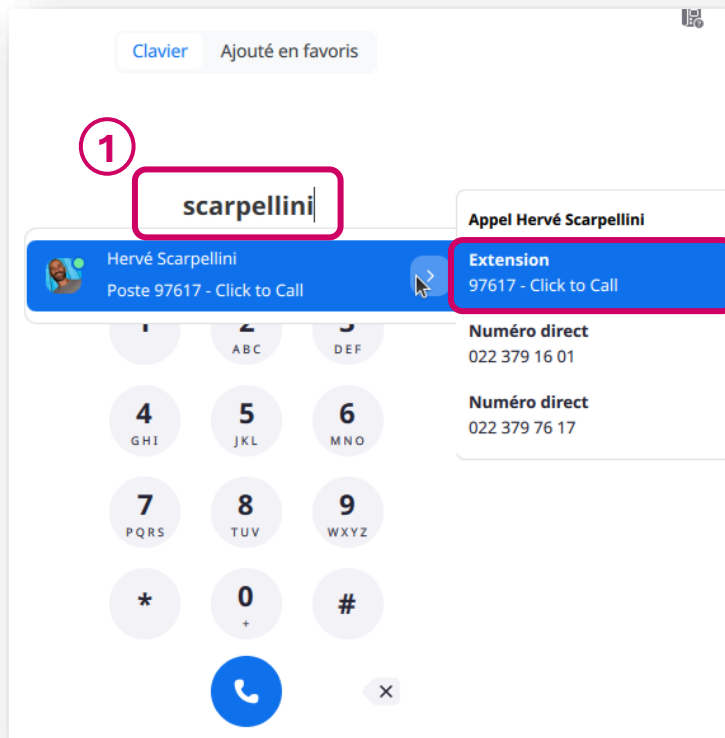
Clavier Ajouté en favoris

1

scarpellini

Hervé Scarpellini
Poste 97617 - Click to Call

Appel Hervé Scarpellini

Extension
97617 - Click to Call

Numéro direct
022 379 16 01

Numéro direct
022 379 76 17

1
2 ABC
3 DEF
4 GHI
5 JKL
6 MNO
7 PQRS
8 TUV
9 WXYZ
*
0 +
#